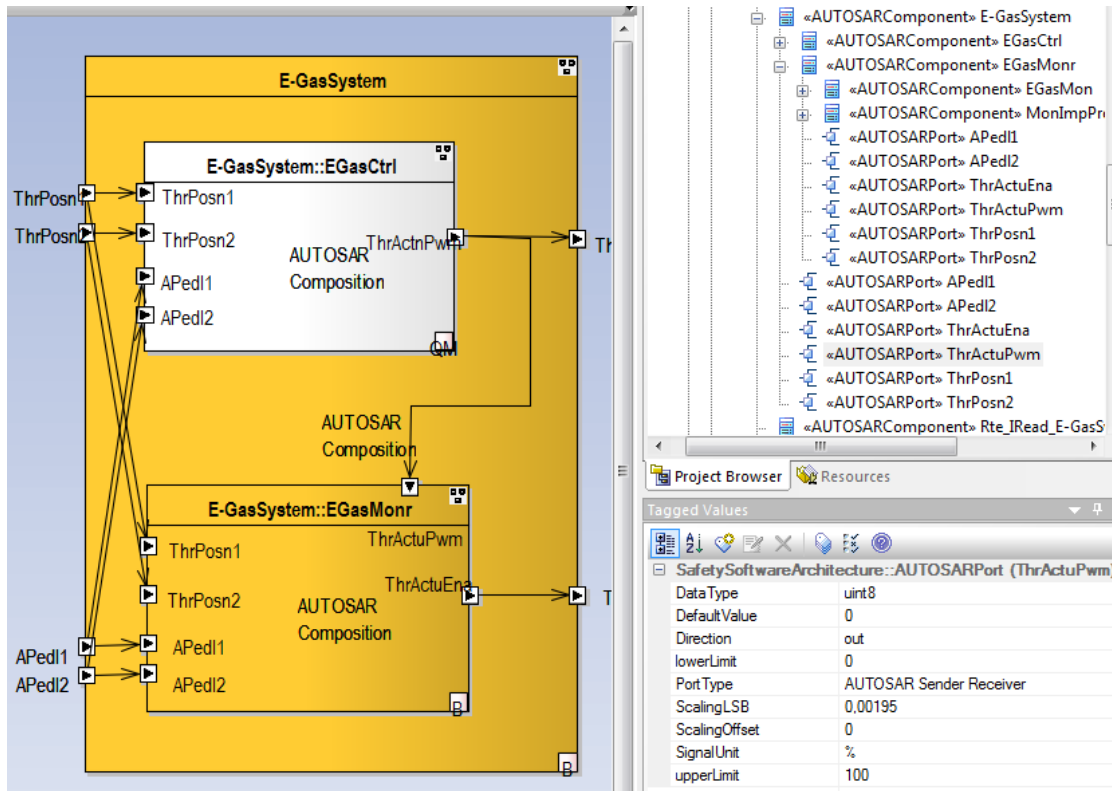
E-GasSystem

E-GasSystem::EGasCtrl

ThrPosn1
ThrPosn2
ThrPosn1
ThrPosn2
APedl1
APedl2
AUTOSAR Composition
ThrActnPwm
Thr
QM

AUTOSAR Composition

E-GasSystem::EGasMonr
ThrPosn1
ThrPosn2
APedl1
APedl2
AUTOSAR Composition
ThrActuPwm
ThrActuEna
T
B
APedl1
APedl2
B

«AUTOSARComponent» E-GasSystem
«AUTOSARComponent» EGasCtrl
«AUTOSARComponent» EGasMonr
«AUTOSARComponent» EGasMon
«AUTOSARComponent» MonImpPr
«AUTOSARPort» APedl1
«AUTOSARPort» APedl2
«AUTOSARPort» ThrActuEna
«AUTOSARPort» ThrActuPwm
«AUTOSARPort» ThrPosn1
«AUTOSARPort» ThrPosn2
«AUTOSARPort» APedl1
«AUTOSARPort» APedl2
«AUTOSARPort» ThrActuEna
«AUTOSARPort» ThrActuPwm
«AUTOSARPort» ThrPosn1
«AUTOSARPort» ThrPosn2
«AUTOSARComponent» Rte_IRead_E-GasS

Project Browser
Resources

Tagged Values

SafetySoftwareArchitecture::AUTOSARPort (ThrActuPwm)

| | |
|---|---|
| DataType | uint8 |
| DefaultValue | 0 |
| Direction | out |
| lowerLimit | 0 |
| PortType | AUTOSAR Sender Receiver |
| ScalingLSB | 0,00195 |
| ScalingOffset | 0 |
| SignalUnit | % |
| upperLimit | 100 |